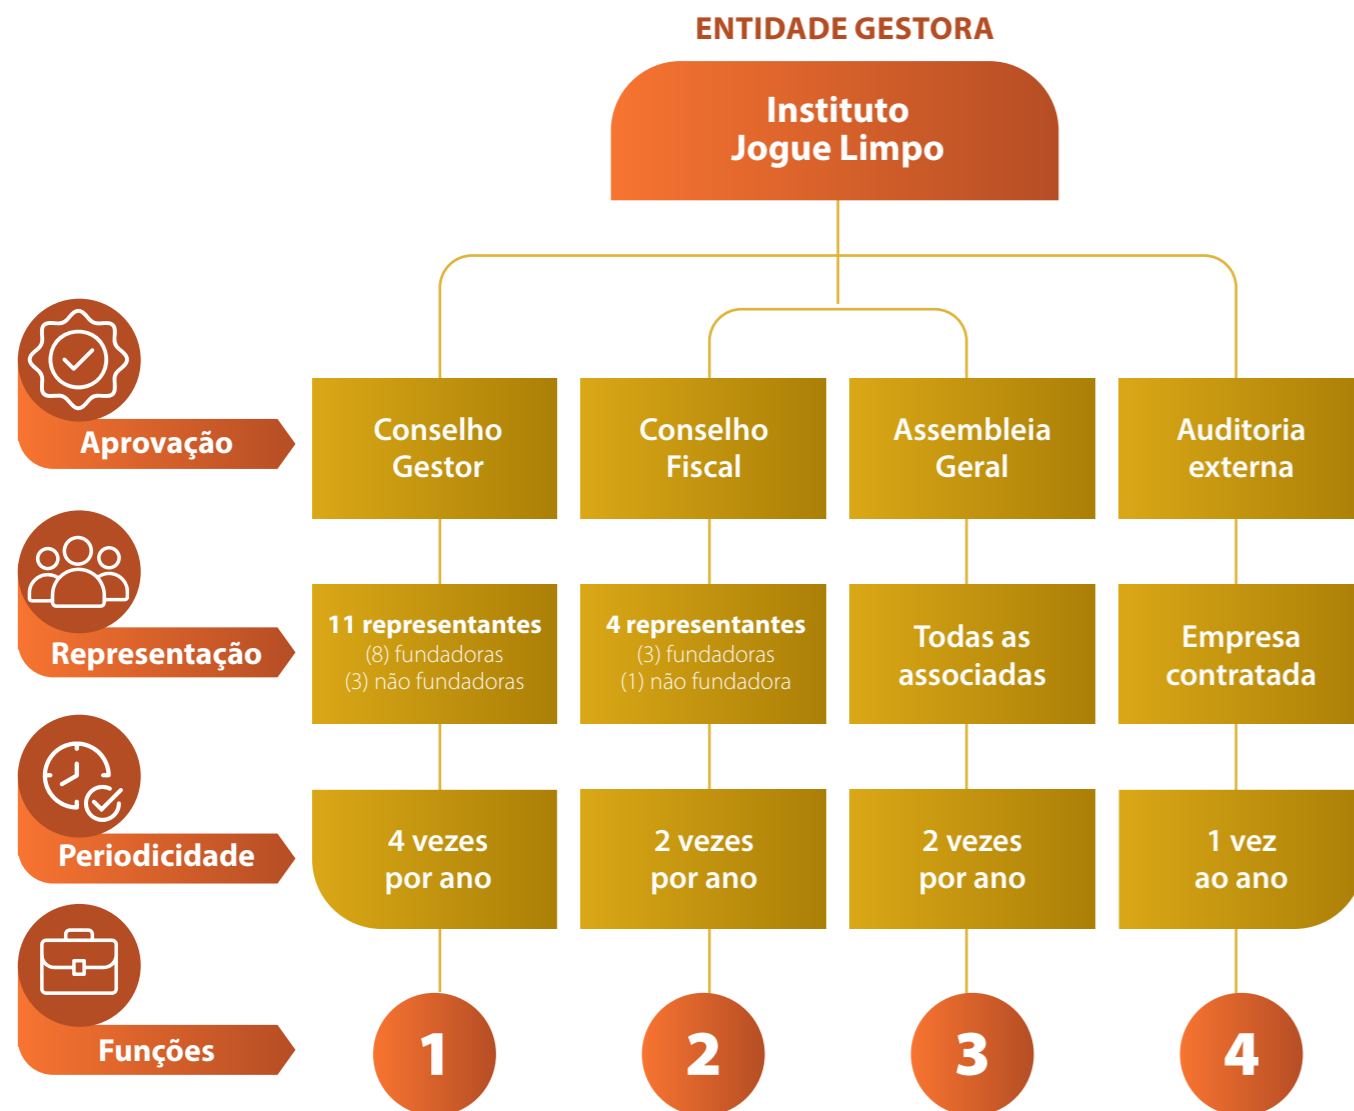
ENTIDADE GESTORA

Instituto Jogue Limpo

Aprovação

Conselho Gestor

Conselho Fiscal

Assembleia Geral

Auditoria externa

Representação

**11 representantes**
(8) fundadoras
(3) não fundadoras

**4 representantes**
(3) fundadoras
(1) não fundadora

Todas as associadas

Empresa contratada

Periodicidade

4 vezes por ano

2 vezes por ano

2 vezes por ano

1 vez ao ano

Funções

1

2

3

4